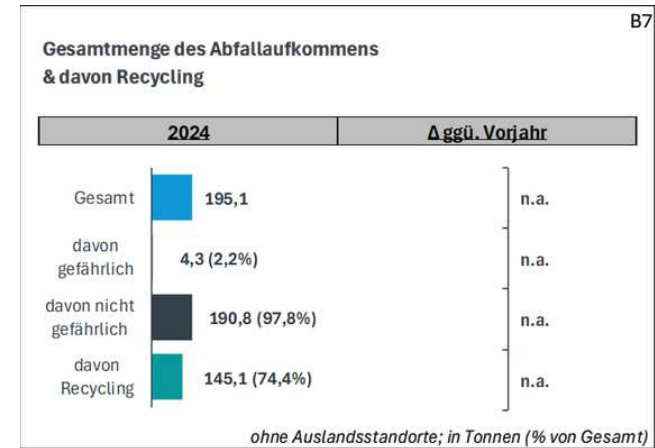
B7

Gesamtmenge des Abfallaufkommens & davon Recycling

| 2024 | Δ ggü. Vorjahr |
|---|---|
| Gesamt 195,1 | n.a. |
| davon gefährlich 4,3 (2,2%) | n.a. |
| davon nicht gefährlich 190,8 (97,8%) | n.a. |
| davon Recycling 145,1 (74,4%) | n.a. |

ohne Auslandsstandorte; in Tonnen (% von Gesamt)